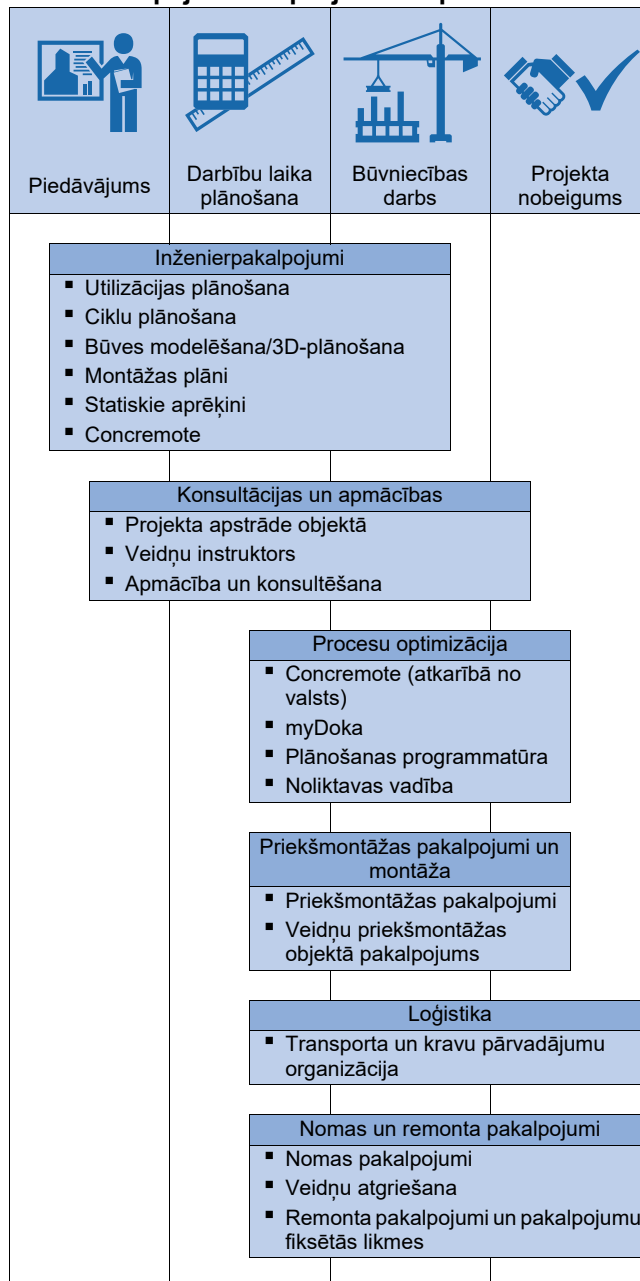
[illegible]

| Piedāvājums | Darbību laika plānošana | Būvniecības darbs | Projekta nobeigums |
|---|---|---|---|

Inženierpakalpojumi
- Utilizācijas plānošana
- Ciklu plānošana
- Būves modelēšana/3D-plānošana
- Montāžas plāni
- Statiskie aprēķini
- Concremote

Konsultācijas un apmācības
- Projekta apstrāde objektā
- Veidņu instruktors
- Apmācība un konsultēšana

Procesu optimizācija
- Concremote (atkarībā no valsts)
- myDoka
- Plānošanas programmatūra
- Noliktavas vadība

Priekšmontāžas pakalpojumi un montāža
- Priekšmontāžas pakalpojumi
- Veidņu priekšmontāžas objektā pakalpojums

Loģistika
- Transporta un kravu pārvadājumu organizācija

Nomas un remonta pakalpojumi
- Nomas pakalpojumi
- Veidņu atgriešana
- Remonta pakalpojumi un pakalpojumu fiksētās likmes